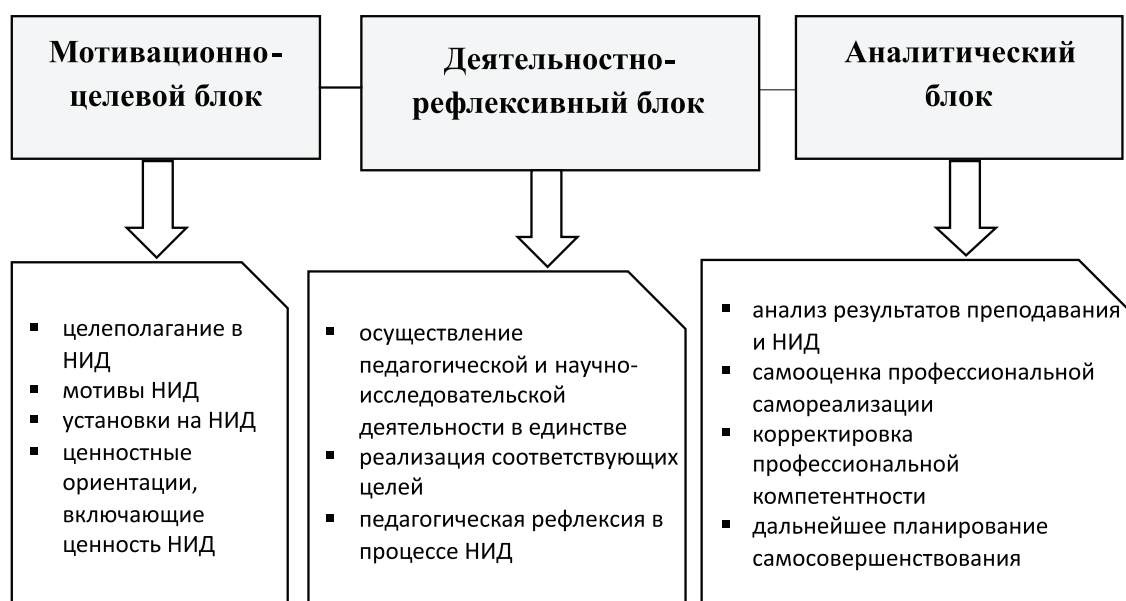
Мотивационно-целевой блок

Деятельностно-рефлексивный блок

Аналитический блок

- целеполагание в НИД
- мотивы НИД
- установки на НИД
- ценностные ориентации, включающие ценность НИД

- осуществление педагогической и научно-исследовательской деятельности в единстве
- реализация соответствующих целей
- педагогическая рефлексия в процессе НИД

- анализ результатов преподавания и НИД
- самооценка профессиональной самореализации
- корректировка профессиональной компетентности
- дальнейшее планирование самосовершенствования